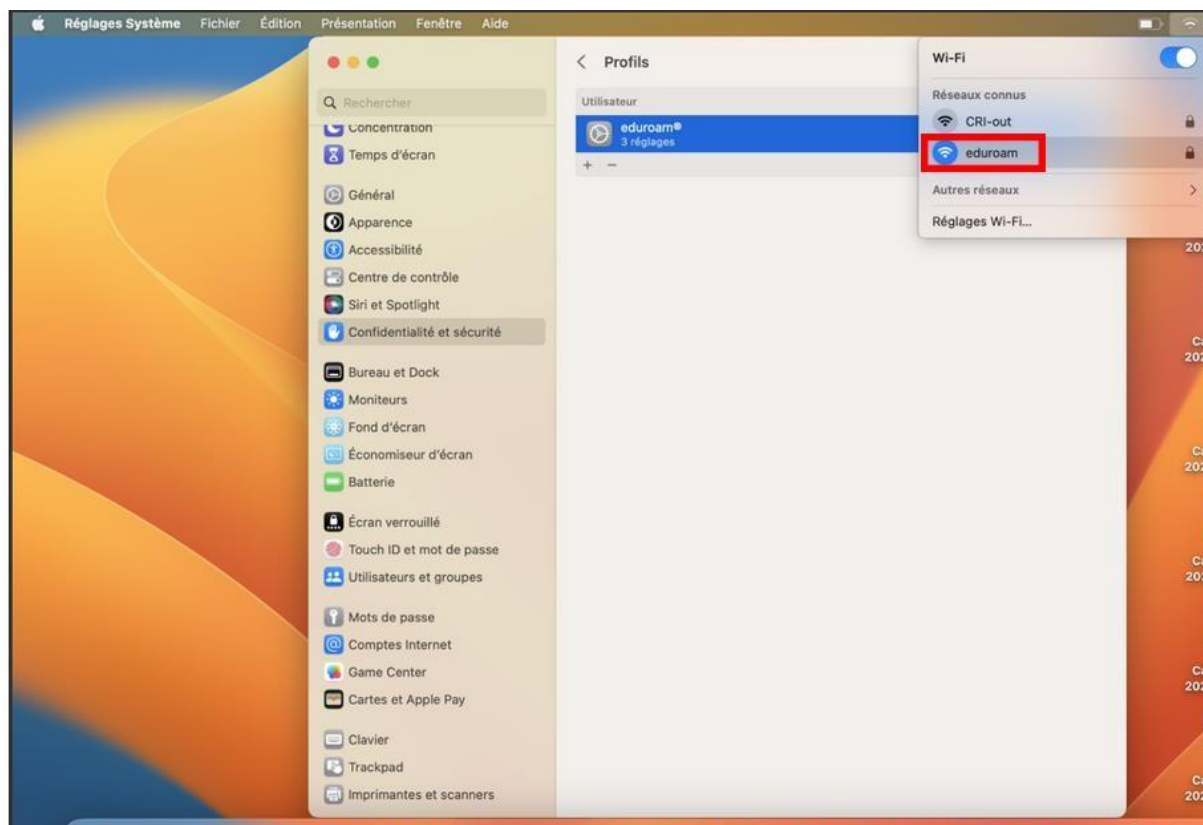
Réglages Système Fichier Édition Présentation Fenêtre Aide

Rechercher
Concentration
Temps d'écran
Général
Apparence
Accessibilité
Centre de contrôle
Siri et Spotlight
Confidentialité et sécurité
Bureau et Dock
Moniteurs
Fond d'écran
Économiseur d'écran
Batterie
Écran verrouillé
Touch ID et mot de passe
Utilisateurs et groupes
Mots de passe
Comptes Internet
Game Center
Cartes et Apple Pay
Clavier
Trackpad
Imprimantes et scanners

< Profils
Utilisateur
eduroam®
3 réglages
+ −

Wi-Fi
Réseaux connus
CRI-out
eduroam
Autres réseaux
Réglages Wi-Fi...

20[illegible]
C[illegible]
20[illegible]
C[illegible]
20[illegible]
C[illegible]
20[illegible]
C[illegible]
20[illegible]
C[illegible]
20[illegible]